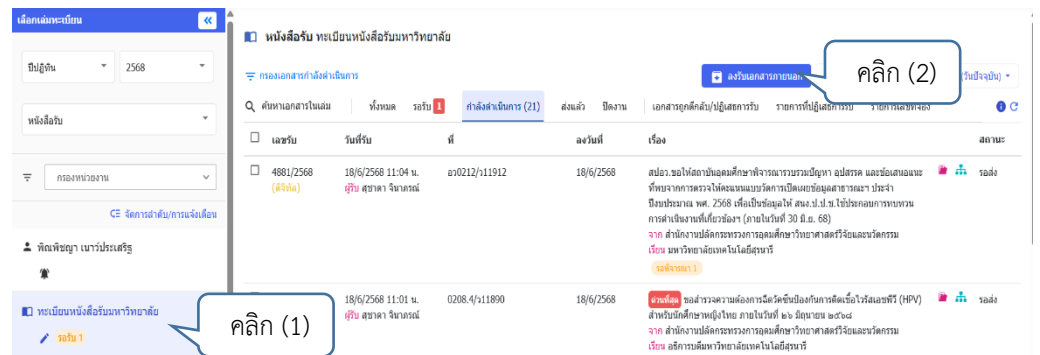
เลือกเล่มทะเบียน «

ปีปฏิทิน 2568

หนังสือรับ

กรองหน่วยงาน

จัดการลำดับ/การแจ้งเตือน

พัดพิชญา เนาว์ประเสริฐ

ทะเบียนหนังสือรับมหาวิทยาลัย

รอรับ 1

คลิก (1)

หนังสือรับ ทะเบียนหนังสือรับมหาวิทยาลัย

กรองเอกสารกำลังดำเนินการ

ลงรับเอกสารภายนอก

คลิก (2)

(วันปัจจุบัน)

ค้นหาเอกสารในเล่ม ทั้งหมด รอรับ 1 กำลังดำเนินการ (21) ส่งแล้ว ปิดงาน เอกสารถูกดึงกลับ/ปฏิเสธการรับ รายการที่ปฏิเสธการรับ รายการเลขที่จอง

| | เลขรับ | วันที่รับ | ที่ | ลงวันที่ | เรื่อง | | สถานะ |
|---|---|---|---|---|---|---|---|
| ☐ | 4881/2568 (ดิจิทัล) | 18/6/2568 11:04 น. ผู้รับ สุชาดา จินาดรณ์ | อว0212/ว11912 | 18/6/2568 | สป.อว.ขอให้สถาบันอุดมศึกษาพิจารณารวบรวมปัญหา อุปสรรค และข้อเสนอแนะที่พบจากการตรวจให้คะแนนแบบวัดการเปิดเผยข้อมูลสาธารณะฯ ประจำปีงบประมาณ พศ. 2568 เพื่อเป็นข้อมูลให้ สนง.ป.ป.ช.ใช้ประกอบการทบทวนการดำเนินงานที่เกี่ยวข้องฯ (ภายในวันที่ 30 มิ.ย. 68) จาก สำนักงานปลัดกระทรวงการอุดมศึกษาวิทยาศาสตร์วิจัยและนวัตกรรม เรียน มหาวิทยาลัยเทคโนโลยีสุรนารี รอพิจารณา 1 | | รอส่ง |
| ☐ | | 18/6/2568 11:01 น. ผู้รับ สุชาดา จินาดรณ์ | 0208.4/ว11890 | 18/6/2568 | ด่วนที่สุด ขอสำรวจความต้องการฉีดวัคซีนป้องกันการติดเชื้อไวรัสเอชพีวี (HPV) สำหรับนักศึกษาหญิงไทย ภายในวันที่ ๒๖ มิถุนายน ๒๕๖๘ จาก สำนักงานปลัดกระทรวงการอุดมศึกษาวิทยาศาสตร์วิจัยและนวัตกรรม เรียน อธิการบดีมหาวิทยาลัยเทคโนโลยีสุรนารี | | รอส่ง |